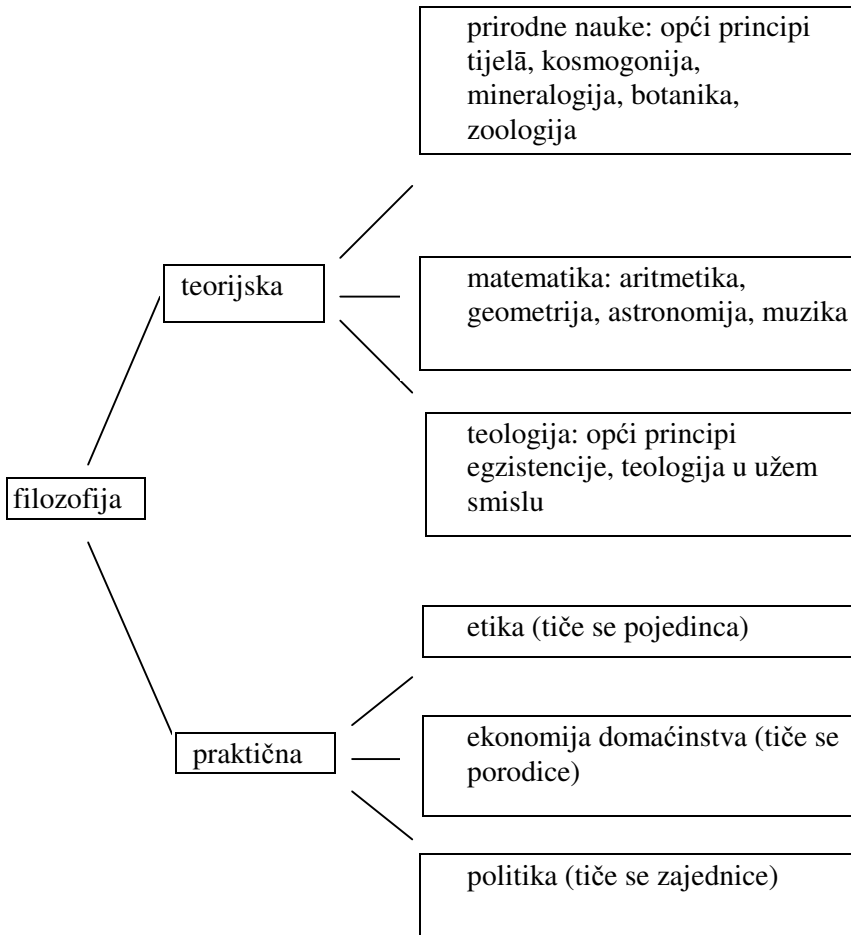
prirodne nauke: opći principi tijelā, kosmogonija, mineralogija, botanika, zoologija

teorijska

matematika: aritmetika, geometrija, astronomija, muzika

teologija: opći principi egzistencije, teologija u užem smislu

filozofija

etika (tiče se pojedinca)

praktična

ekonomija domaćinstva (tiče se porodice)

politika (tiče se zajednice)